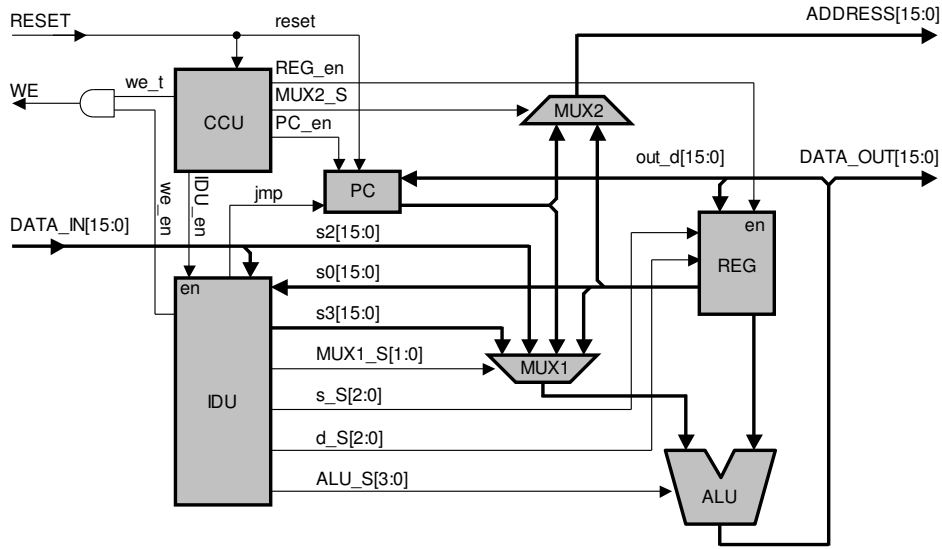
RESET
reset
ADDRESS[15:0]
WE
we_t
REG_en
MUX2_S
MUX2
CCU
PC_en
out_d[15:0]
DATA_OUT[15:0]
PC
we_en
IDU_en
jmp
DATA_IN[15:0]
s2[15:0]
en
REG
s0[15:0]
en
s3[15:0]
MUX1_S[1:0]
MUX1
IDU
s_S[2:0]
d_S[2:0]
ALU_S[3:0]
ALU